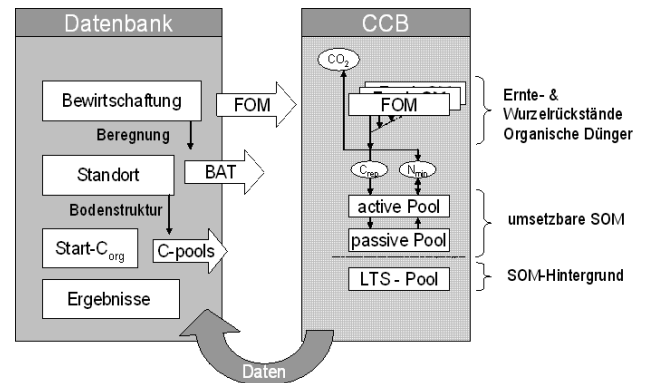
Datenbank

Bewirtschaftung

Beregnung

Standort

Bodenstruktur

Start-$C_{org}$

Ergebnisse

FOM

BAT

C-pools

CCB

$CO_2$

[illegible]

FOM

$C_{rep}$

$N_{min}$

active Pool

passive Pool

LTS - Pool

Ernte- & Wurzelrückstände Organische Dünger

umsetzbare SOM

SOM-Hintergrund

Daten